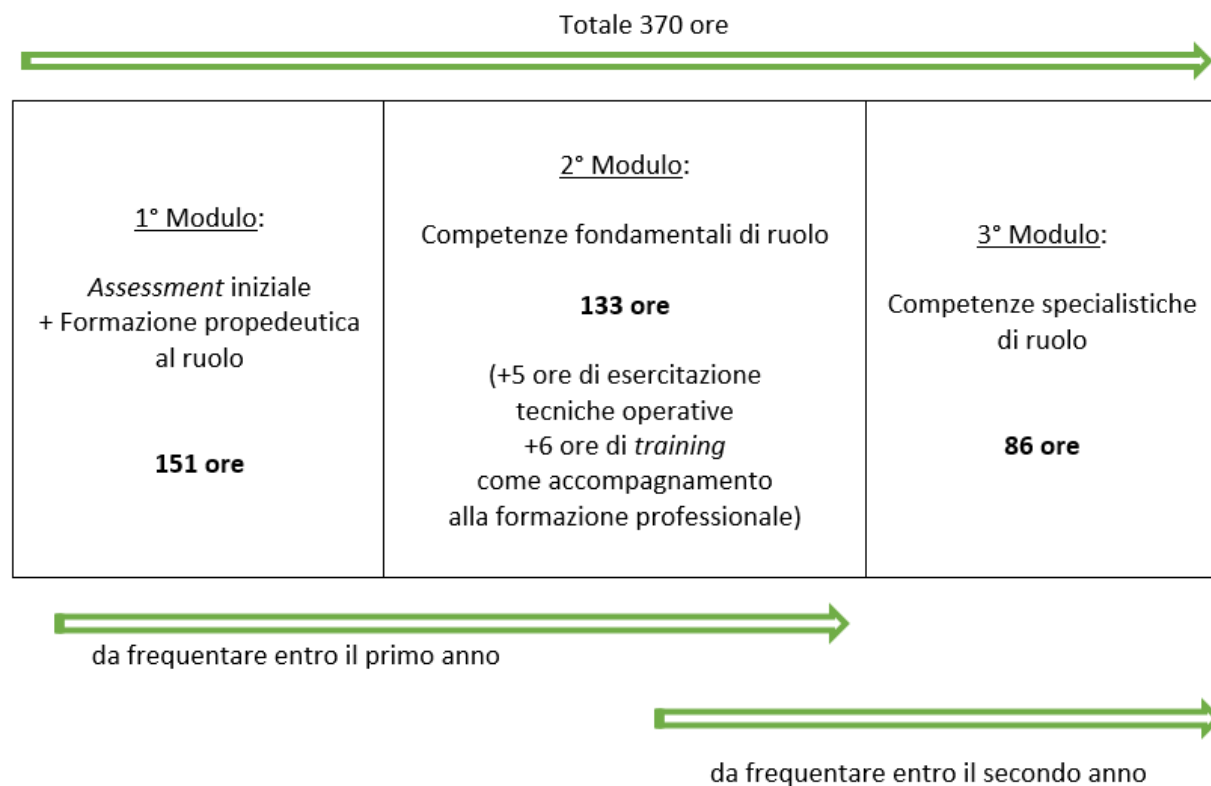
Totale 370 ore

| 1° Modulo: Assessment iniziale + Formazione propedeutica al ruolo **151 ore** | 2° Modulo: Competenze fondamentali di ruolo **133 ore** (+5 ore di esercitazione tecniche operative +6 ore di *training* come accompagnamento alla formazione professionale) | 3° Modulo: Competenze specialistiche di ruolo **86 ore** |
|---|---|---|

da frequentare entro il primo anno

da frequentare entro il secondo anno